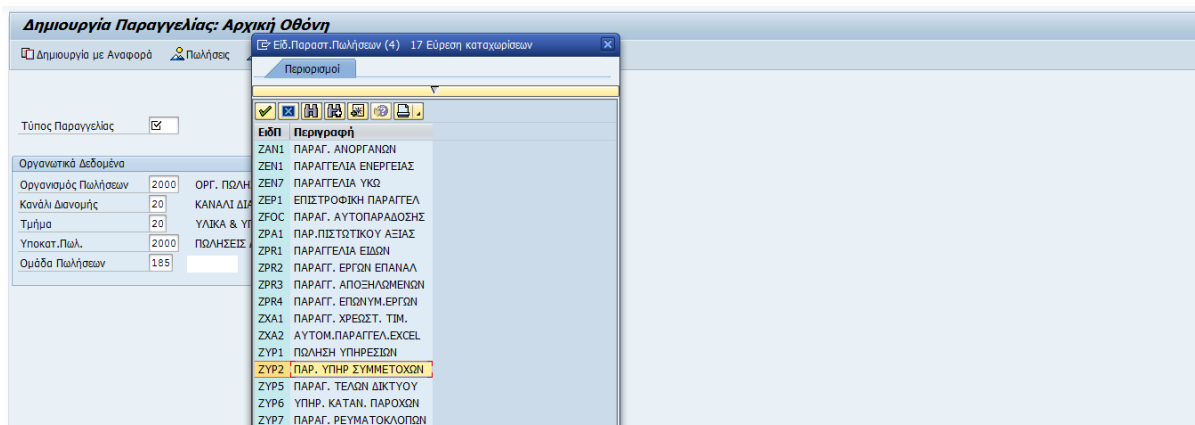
Δημιουργία Παραγγελίας: Αρχική Οθόνη

Δημιουργία με Αναφορά   Πωλήσεις

Τύπος Παραγγελίας

Οργανωτικά Δεδομένα

Οργανισμός Πωλήσεων 2000 ΟΡΓ. ΠΩΛΗ
Κανάλι Διανομής 20 ΚΑΝΑΛΙ ΔΙΑ
Τμήμα 20 ΥΛΙΚΑ & ΥΠ
Υποκατ.Πωλ. 2000 ΠΩΛΗΣΕΙΣ
Ομάδα Πωλήσεων 185

Ειδ.Παραστ.Πωλήσεων (4) 17 Εύρεση καταχωρίσεων

Περιορισμοί

| ΕιδΠ | Περιγραφή |
|---|---|
| ZAN1 | ΠΑΡΑΓ. ΑΝΟΡΓΑΝΩΝ |
| ZEN1 | ΠΑΡΑΓΓΕΛΙΑ ΕΝΕΡΓΕΙΑΣ |
| ZEN7 | ΠΑΡΑΓΓΕΛΙΑ ΥΚΩ |
| ZEP1 | ΕΠΙΣΤΡΟΦΙΚΗ ΠΑΡΑΓΓΕΛ |
| ZFOC | ΠΑΡΑΓ. ΑΥΤΟΠΑΡΑΔΟΣΗΣ |
| ZPA1 | ΠΑΡ.ΠΙΣΤΩΤΙΚΟΥ ΑΞΙΑΣ |
| ZPR1 | ΠΑΡΑΓΓΕΛΙΑ ΕΙΔΩΝ |
| ZPR2 | ΠΑΡΑΓΓ. ΕΡΓΩΝ ΕΠΑΝΑΛ |
| ZPR3 | ΠΑΡΑΓΓ. ΑΠΟΞΗΛΩΜΕΝΩΝ |
| ZPR4 | ΠΑΡΑΓΓ. ΕΠΩΝΥΜ.ΕΡΓΩΝ |
| ZXA1 | ΠΑΡΑΓΓ. ΧΡΕΩΣΤ. ΤΙΜ. |
| ZXA2 | ΑΥΤΟΜ.ΠΑΡΑΓΓΕΛ.EXCEL |
| ZYP1 | ΠΩΛΗΣΗ ΥΠΗΡΕΣΙΩΝ |
| ZYP2 | ΠΑΡ. ΥΠΗΡ ΣΥΜΜΕΤΟΧΩΝ |
| ZYP5 | ΠΑΡΑΓ. ΤΕΛΩΝ ΔΙΚΤΥΟΥ |
| ZYP6 | ΥΠΗΡ. ΚΑΤΑΝ. ΠΑΡΟΧΩΝ |
| ZYP7 | ΠΑΡΑΓ. ΡΕΥΜΑΤΟΚΛΟΠΩΝ |